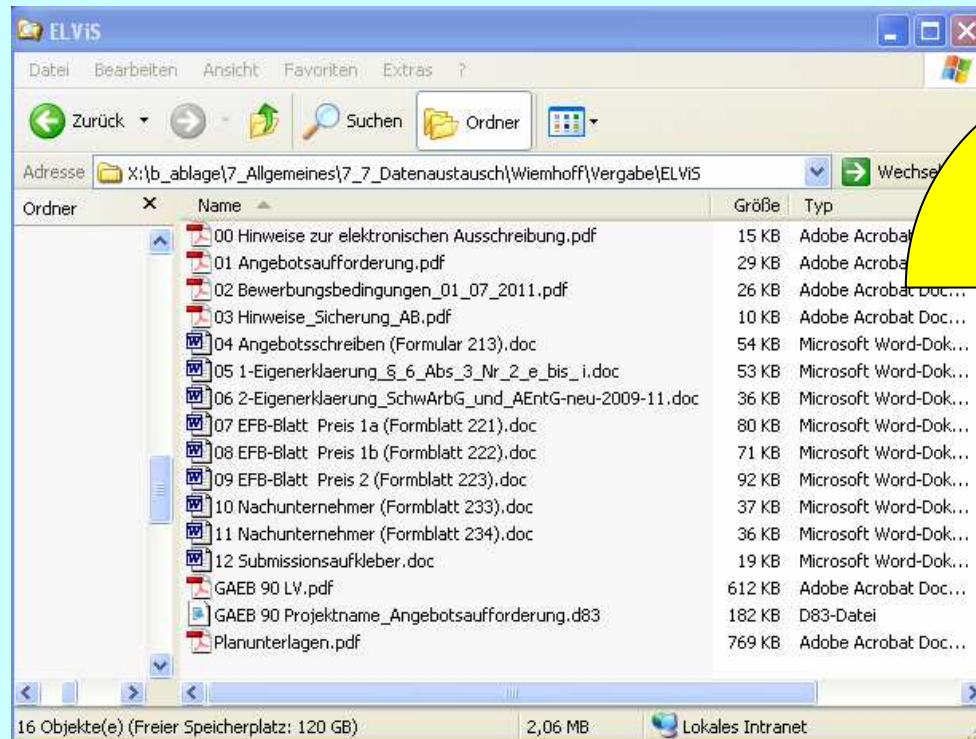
ELViS

Datei Bearbeiten Ansicht Favoriten Extras ?

Zurück Suchen Ordner

Adresse X:\b_ablage\7_Allgemeines\7_7_Datenaustausch\Wiemhoff\Vergabe\ELViS Wechse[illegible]

Ordner

| Name | Größe | Typ |
|---|---|---|
| 00 Hinweise zur elektronischen Ausschreibung.pdf | 15 KB | Adobe Acrobat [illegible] |
| 01 Angebotsaufforderung.pdf | 29 KB | Adobe Acroba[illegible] |
| 02 Bewerbungsbedingungen_01_07_2011.pdf | 26 KB | Adobe Acrobat Doc... |
| 03 Hinweise_Sicherung_AB.pdf | 10 KB | Adobe Acrobat Doc... |
| 04 Angebotsschreiben (Formular 213).doc | 54 KB | Microsoft Word-Dok... |
| 05 1-Eigenerklaerung_§_6_Abs_3_Nr_2_e_bis_i.doc | 53 KB | Microsoft Word-Dok... |
| 06 2-Eigenerklaerung_SchwArbG_und_AEntG-neu-2009-11.doc | 36 KB | Microsoft Word-Dok... |
| 07 EFB-Blatt Preis 1a (Formblatt 221).doc | 80 KB | Microsoft Word-Dok... |
| 08 EFB-Blatt Preis 1b (Formblatt 222).doc | 71 KB | Microsoft Word-Dok... |
| 09 EFB-Blatt Preis 2 (Formblatt 223).doc | 92 KB | Microsoft Word-Dok... |
| 10 Nachunternehmer (Formblatt 233).doc | 37 KB | Microsoft Word-Dok... |
| 11 Nachunternehmer (Formblatt 234).doc | 36 KB | Microsoft Word-Dok... |
| 12 Submissionsaufkleber.doc | 19 KB | Microsoft Word-Dok... |
| GAEB 90 LV.pdf | 612 KB | Adobe Acrobat Doc... |
| GAEB 90 Projektname_Angebotsaufforderung.d83 | 182 KB | D83-Datei |
| Planunterlagen.pdf | 769 KB | Adobe Acrobat Doc... |

16 Objekte(e) (Freier Speicherplatz: 120 GB) 2,06 MB Lokales Intranet